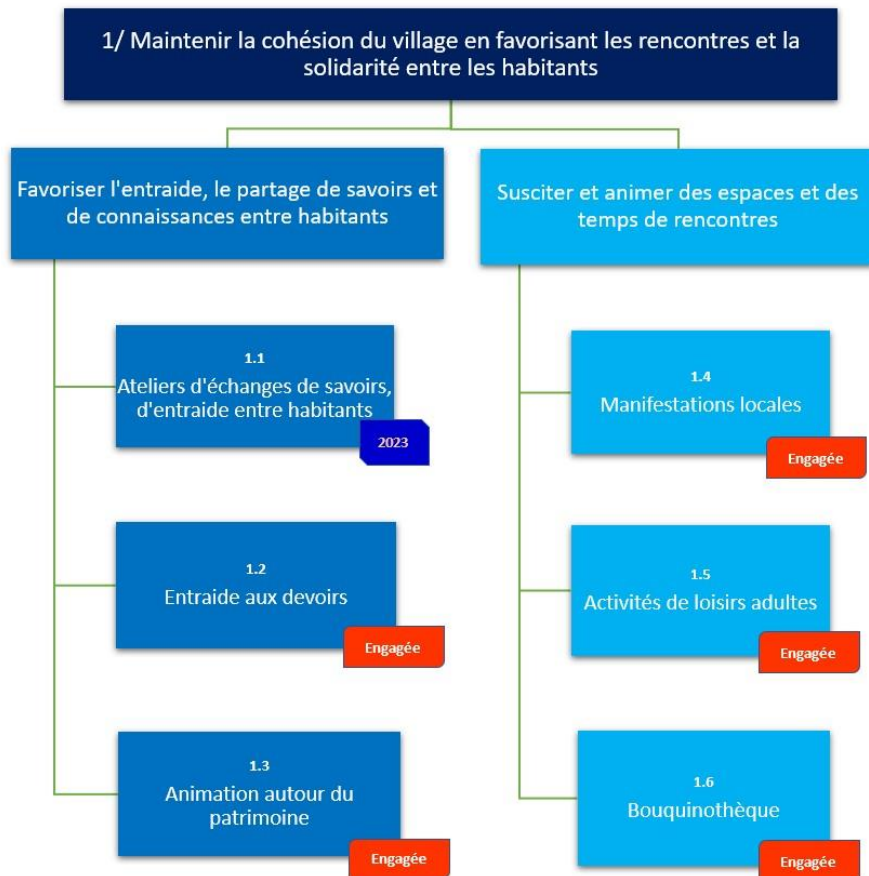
1/ Maintenir la cohésion du village en favorisant les rencontres et la solidarité entre les habitants

Favoriser l'entraide, le partage de savoirs et de connaissances entre habitants

1.1
Ateliers d'échanges de savoirs, d'entraide entre habitants
2023

1.2
Entraide aux devoirs
Engagée

1.3
Animation autour du patrimoine
Engagée

Susciter et animer des espaces et des temps de rencontres

1.4
Manifestations locales
Engagée

1.5
Activités de loisirs adultes
Engagée

1.6
Bouquinothèque
Engagée